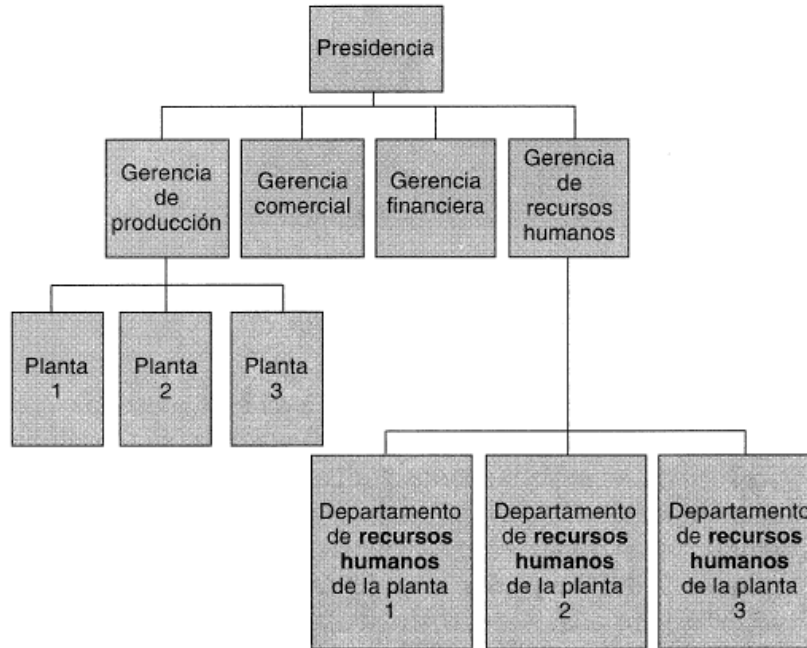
Presidencia

Gerencia de producción

Gerencia comercial

Gerencia financiera

Gerencia de recursos humanos

Planta 1

Planta 2

Planta 3

Departamento de **recursos humanos** de la planta 1

Departamento de **recursos humanos** de la planta 2

Departamento de **recursos humanos** de la planta 3